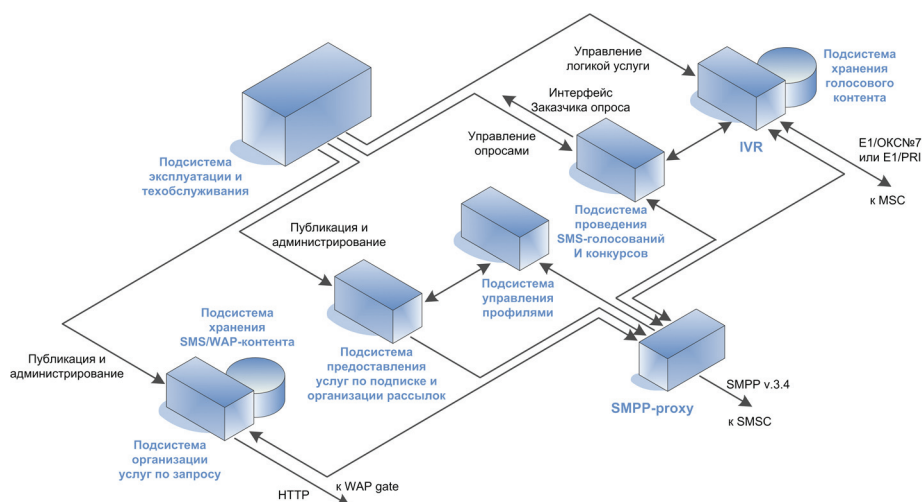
Управление логикой услуги

Подсистема хранения голосового контента

Интерфейс Заказчика опроса

Управление опросами

IVR

E1/ОКС№7 или E1/PRI

к MSC

Подсистема эксплуатации и техобслуживания

Подсистема проведения SMS-голосований И конкурсов

Публикация и администрирование

Подсистема управления профилями

Подсистема хранения SMS/WAP-контента

Подсистема предоставления услуг по подписке и организации рассылок

Публикация и администрирование

SMPP v.3.4

SMPP-proxy

к SMSC

Подсистема организации услуг по запросу

к WAP gate

HTTP